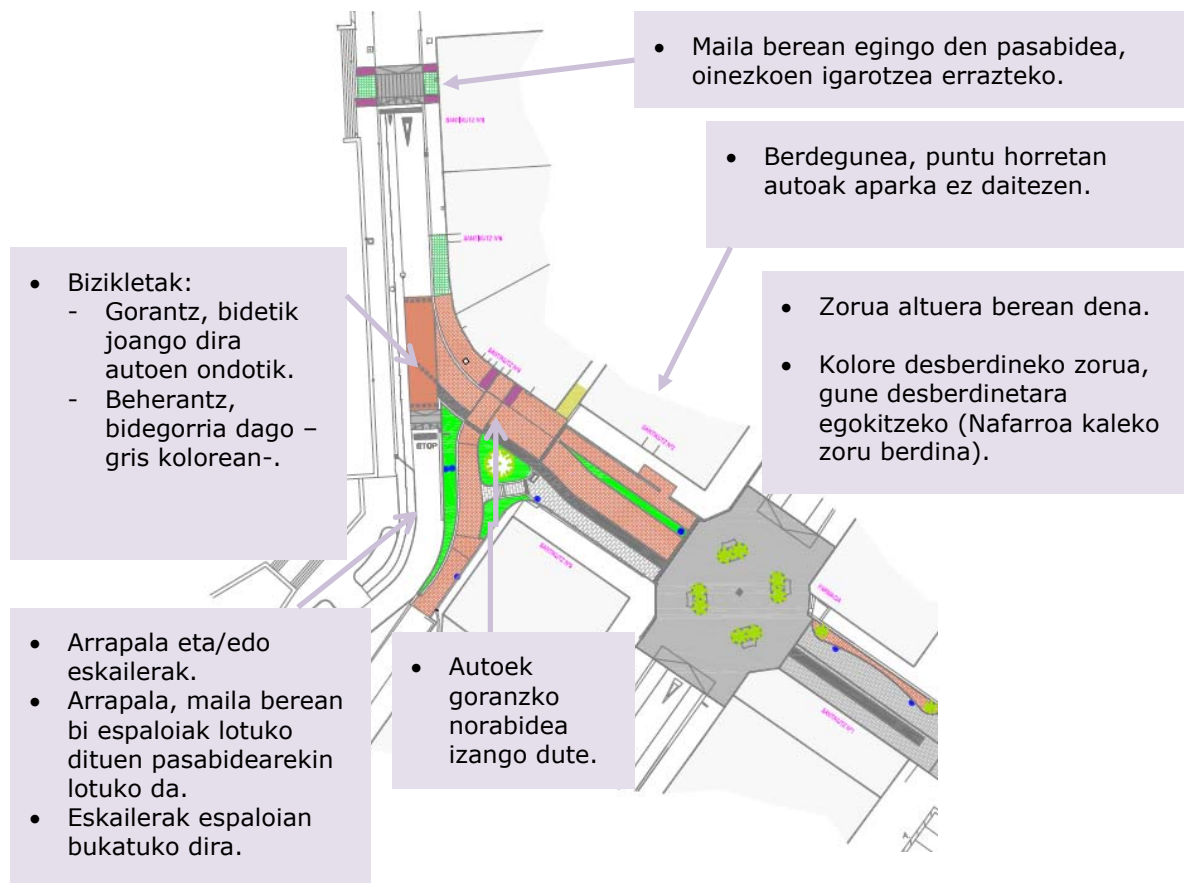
- Maila berean egingo den pasabidea, oinezkoen igarotzea errazteko.

- Berdegunea, puntu horretan autoak aparka ez daitezen.

- Bizikletak:
  - Gorantz, bidetik joango dira autoen ondotik.
  - Beherantz, bidegorria dago – gris kolorean-.

- Zorua altuera berean dena.

- Kolore desberdineko zorua, gune desberdinetara egokitzeko (Nafarroa kaleko zoru berdina).

STOP

- Arrapala eta/edo eskailerak.
- Arrapala, maila berean bi espaloiak lotuko dituen pasabidearekin lotuko da.
- Eskailerak espaloian bukatuko dira.

- Autoek goranzko norabidea izango dute.